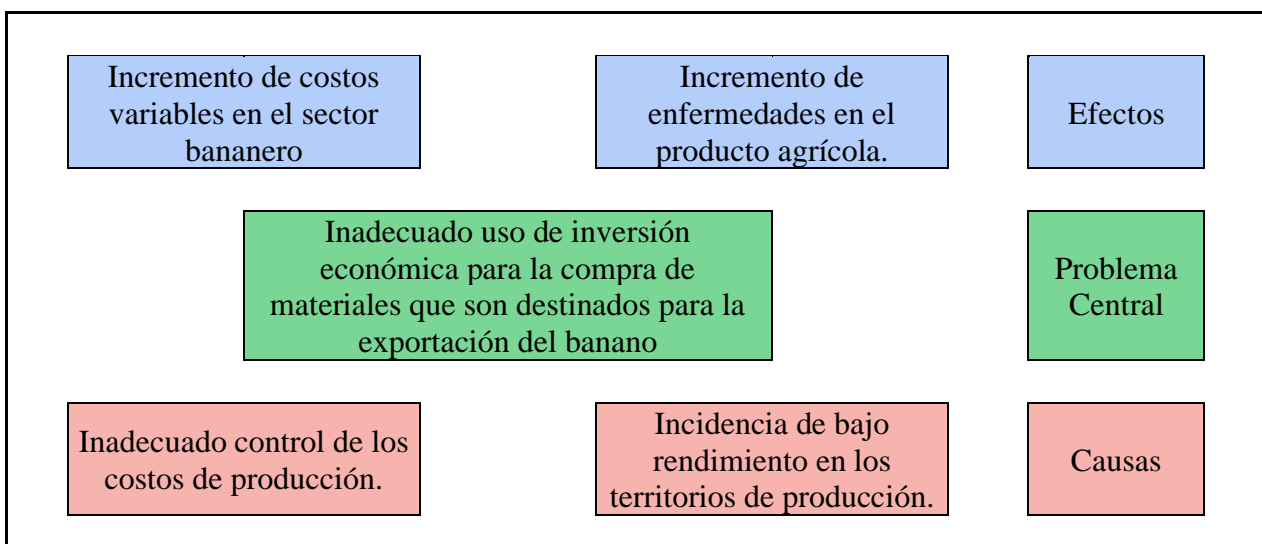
Incremento de costos variables en el sector bananero

Incremento de enfermedades en el producto agrícola.

Efectos

Inadecuado uso de inversión económica para la compra de materiales que son destinados para la exportación del banano

Problema Central

Inadecuado control de los costos de producción.

Incidencia de bajo rendimiento en los territorios de producción.

Causas